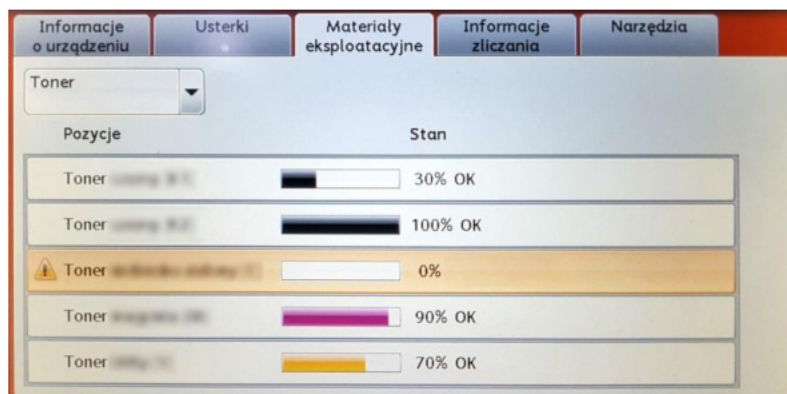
Informacje o urządzeniu | Usterki | Materiały eksploatacyjne | Informacje zliczania | Narzędzia

Toner

Pozycje | Stan

| | |
|---|---|
| Toner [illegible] | 30% OK |
| Toner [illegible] | 100% OK |
| Toner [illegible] | 0% |
| Toner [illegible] | 90% OK |
| Toner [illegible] | 70% OK |